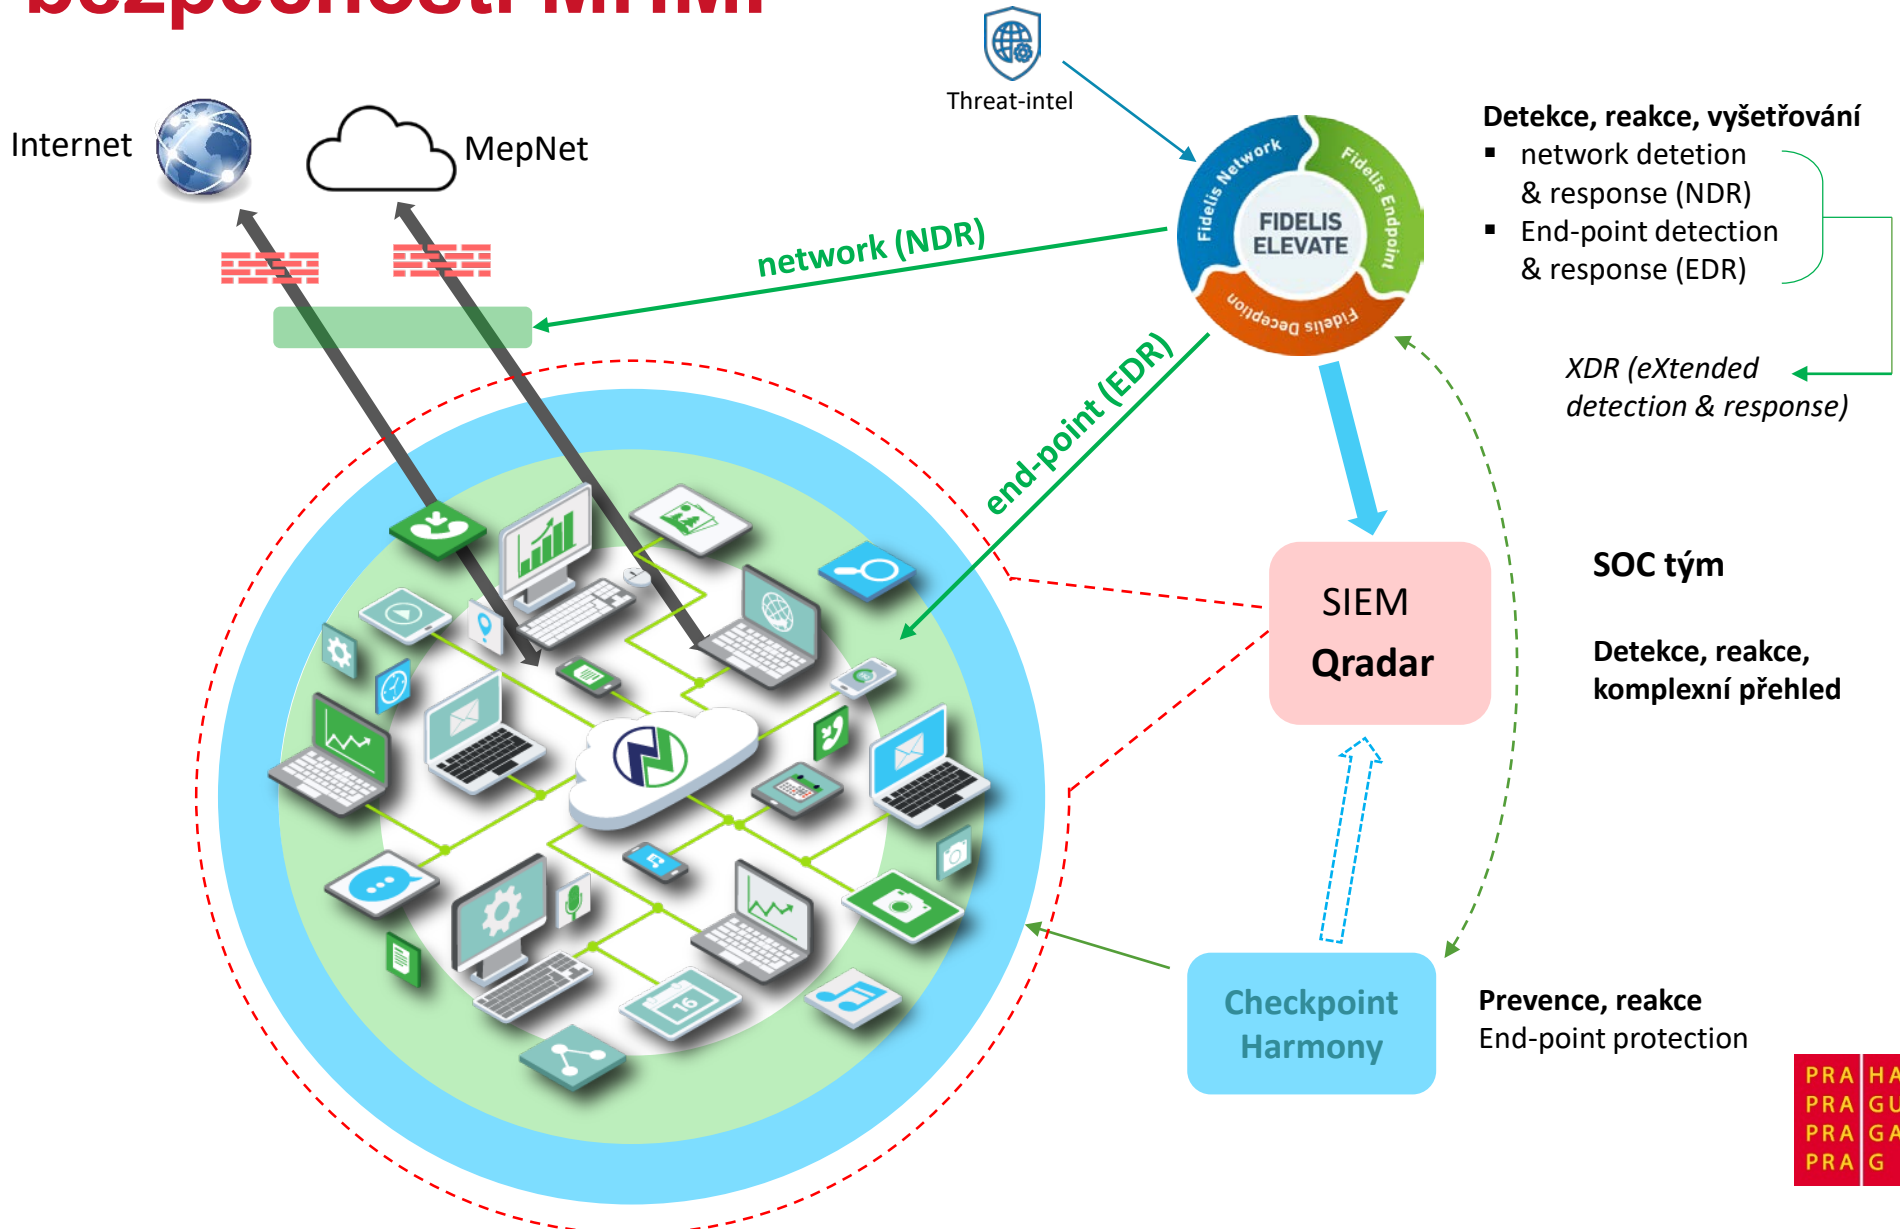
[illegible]

Threat-intel

Internet

MepNet

Fidelis Network

Fidelis Endpoint

Fidelis Deception

FIDELIS ELEVATE

Detekce, reakce, vyšetřování
- network detetion & response (NDR)
- End-point detection & response (EDR)

XDR (eXtended detection & response)

network (NDR)

end-point (EDR)

SIEM
Qradar

SOC tým

Detekce, reakce, komplexní přehled

16

Checkpoint Harmony

Prevence, reakce
End-point protection

PRA HA
PRA GU
PRA GA
PRA G